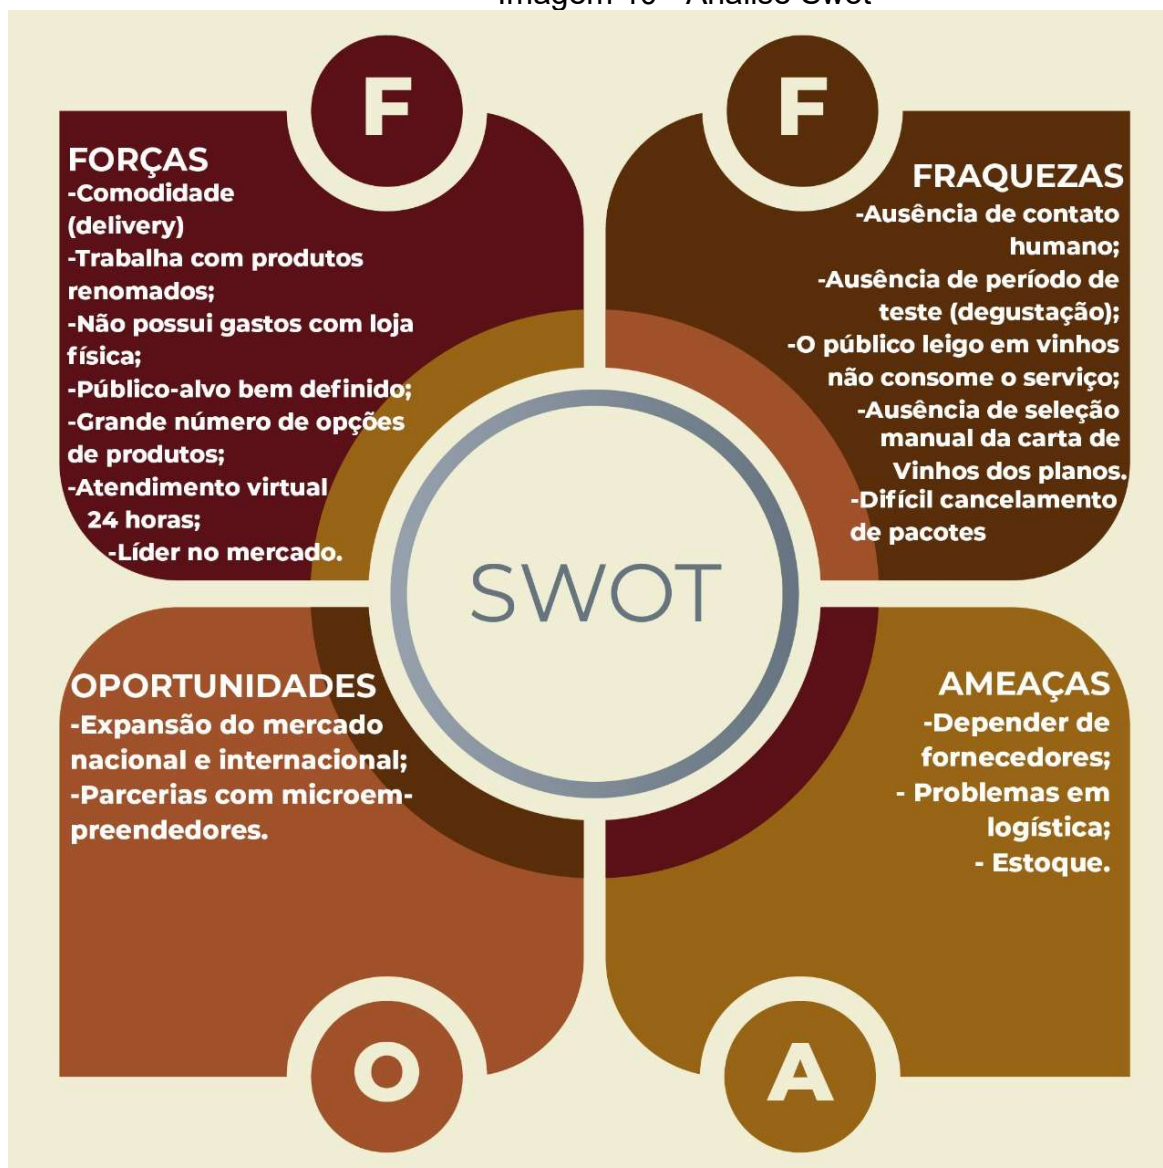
Imagem 10 – Análise Swot

F

FORÇAS
-Comodidade (delivery)
-Trabalha com produtos renomados;
-Não possui gastos com loja física;
-Público-alvo bem definido;
-Grande número de opções de produtos;
-Atendimento virtual 24 horas;
-Líder no mercado.

F

FRAQUEZAS
-Ausência de contato humano;
-Ausência de período de teste (degustação);
-O público leigo em vinhos não consome o serviço;
-Ausência de seleção manual da carta de Vinhos dos planos.
-Difícil cancelamento de pacotes

SWOT

OPORTUNIDADES
-Expansão do mercado nacional e internacional;
-Parcerias com microempreendedores.

AMEAÇAS
-Depender de fornecedores;
- Problemas em logística;
- Estoque.

O

A